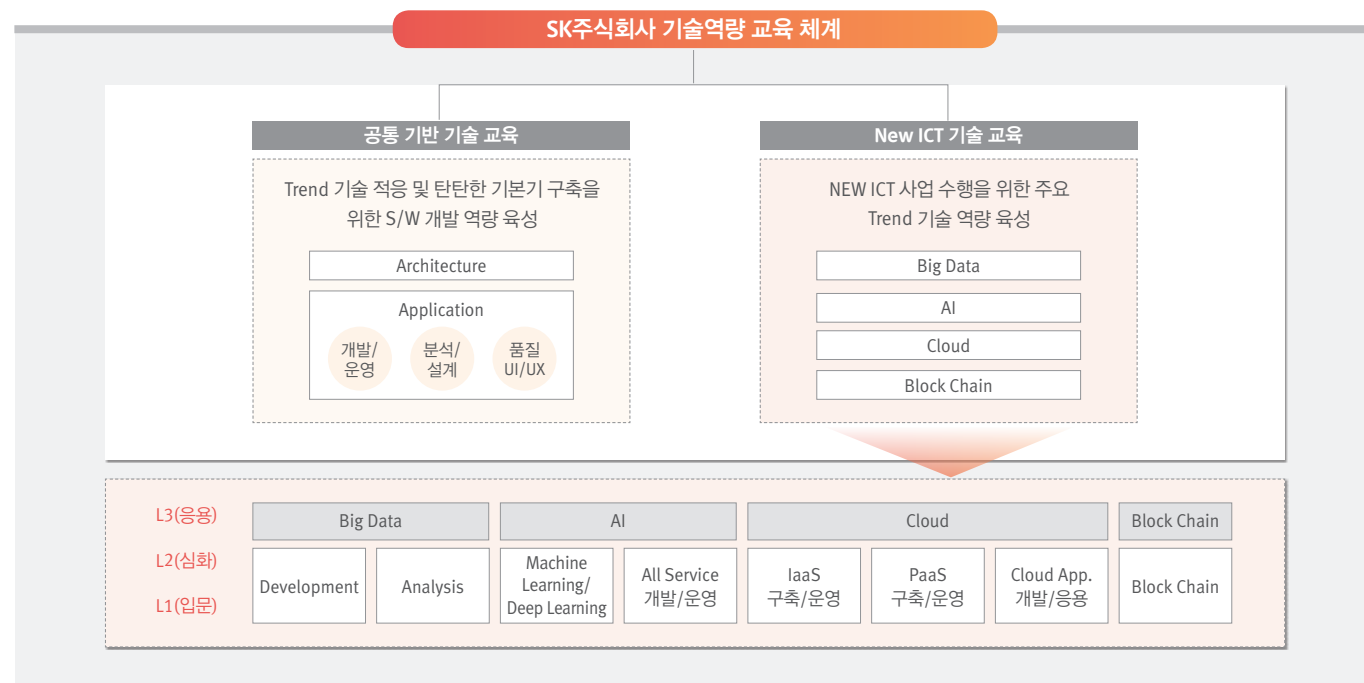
SK주식회사 기술역량 교육 체계

공통 기반 기술 교육

Trend 기술 적응 및 탄탄한 기본기 구축을 위한 S/W 개발 역량 육성

Architecture

Application

개발/운영

분석/설계

품질 UI/UX

New ICT 기술 교육

NEW ICT 사업 수행을 위한 주요 Trend 기술 역량 육성

Big Data

AI

Cloud

Block Chain

L3(응용)

L2(심화)

L1(입문)

| Big Data | | AI | | Cloud | | | Block Chain |
|---|---|---|---|---|---|---|---|
| Development | Analysis | Machine Learning/ Deep Learning | All Service 개발/운영 | IaaS 구축/운영 | PaaS 구축/운영 | Cloud App. 개발/응용 | Block Chain |